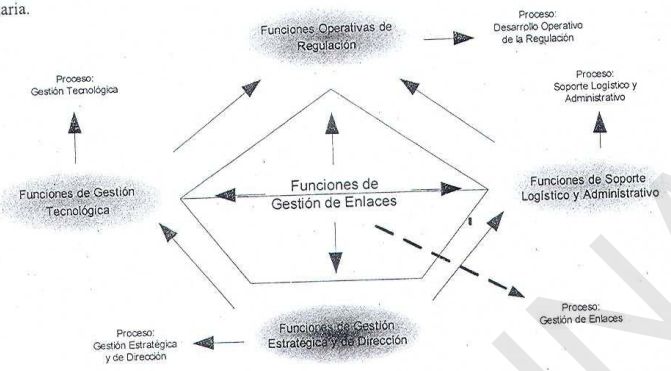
aria.

Funciones Operativas de Regulación

Proceso:
Desarrollo Operativo de la Regulación

Proceso:
Gestión Tecnológica

Proceso:
Soporte Logístico y Administrativo

Funciones de Gestión Tecnológica

Funciones de Gestión de Enlaces

Funciones de Soporte Logístico y Administrativo

Proceso:
Gestión de Enlaces

Proceso:
Gestión Estratégica y de Dirección

Funciones de Gestión Estratégica y de Dirección